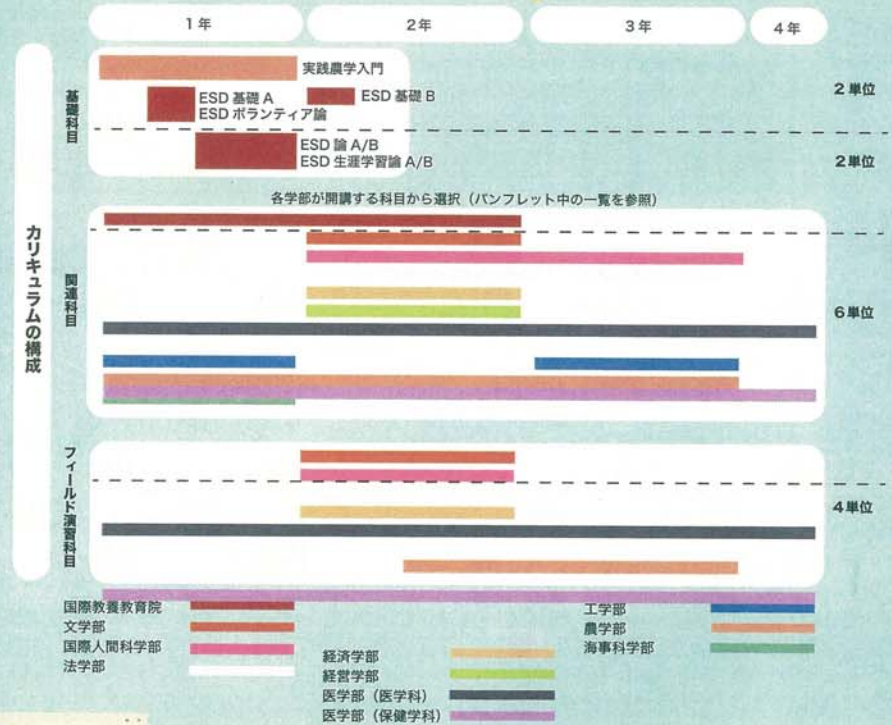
1年 2年 3年 4年

カリキュラムの構成

基礎科目

実践農学入門

ESD 基礎 A
ESD ボランティア論

ESD 基礎 B

2単位

ESD 論 A/B
ESD 生涯学習論 A/B

2単位

各学部が開講する科目から選択(パンフレット中の一覧を参照)

関連科目

6単位

フィールド演習科目

4単位

国際教養教育院
文学部
国際人間科学部
法学部

経済学部
経営学部
医学部(医学科)
医学部(保健学科)

工学部
農学部
海事科学部